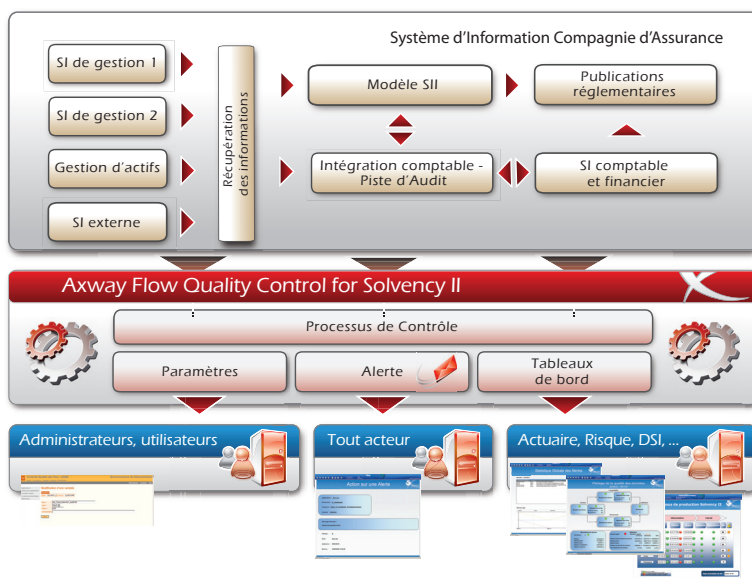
Système d'Information Compagnie d'Assurance

SI de gestion 1

SI de gestion 2

Gestion d'actifs

SI externe

Récupération des informations

Modèle SII

Publications réglementaires

Intégration comptable - Piste d'Audit

SI comptable et financier

Axway Flow Quality Control for Solvency II

Processus de Contrôle

Paramètres

Alerte

Tableaux de bord

Administrateurs, utilisateurs

Tout acteur

Actuaire, Risque, DSI, ...

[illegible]